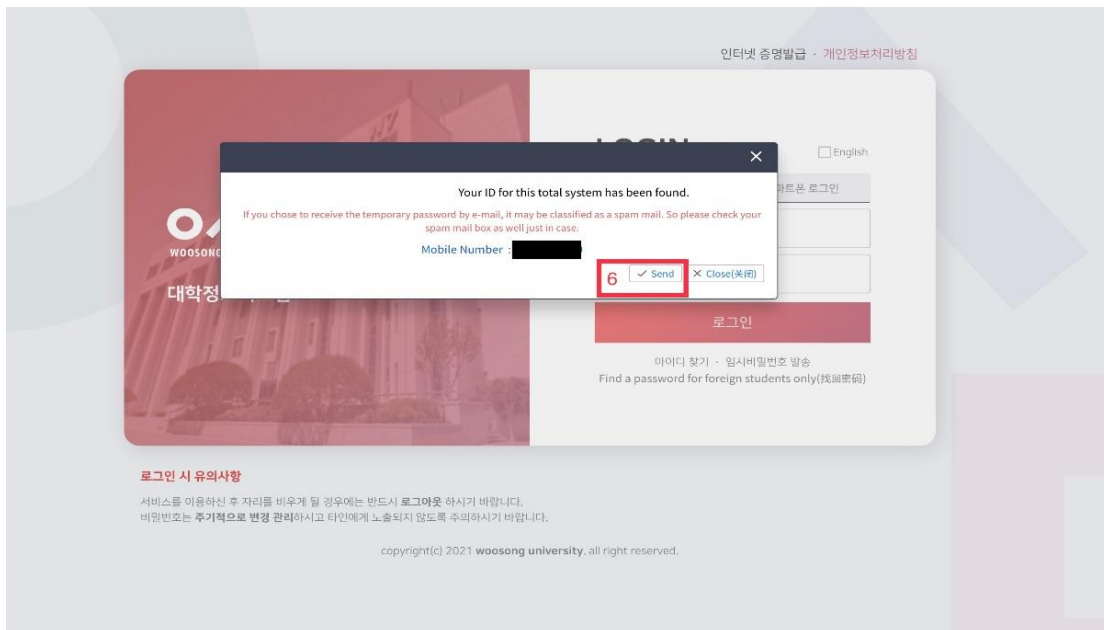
인터넷 증명발급 · 개인정보처리방침

LOGIN

English

마트폰 로그인

×

Your ID for this total system has been found.

If you chose to receive the temporary password by e-mail, it may be classified as a spam mail. So please check your spam mail box as well just in case.

Mobile Number : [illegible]

6

✓ Send

× Close(关闭)

WOOSONG

대학정

로그인

아이디 찾기 · 임시비밀번호 발송

Find a password for foreign students only(找回密码)

로그인 시 유의사항

서비스를 이용하신 후 자리를 비우게 될 경우에는 반드시 로그아웃 하시기 바랍니다.

비밀번호는 주기적으로 변경 관리하시고 타인에게 노출되지 않도록 주의하시기 바랍니다.

copyright(c) 2021 woosong university. all right reserved.